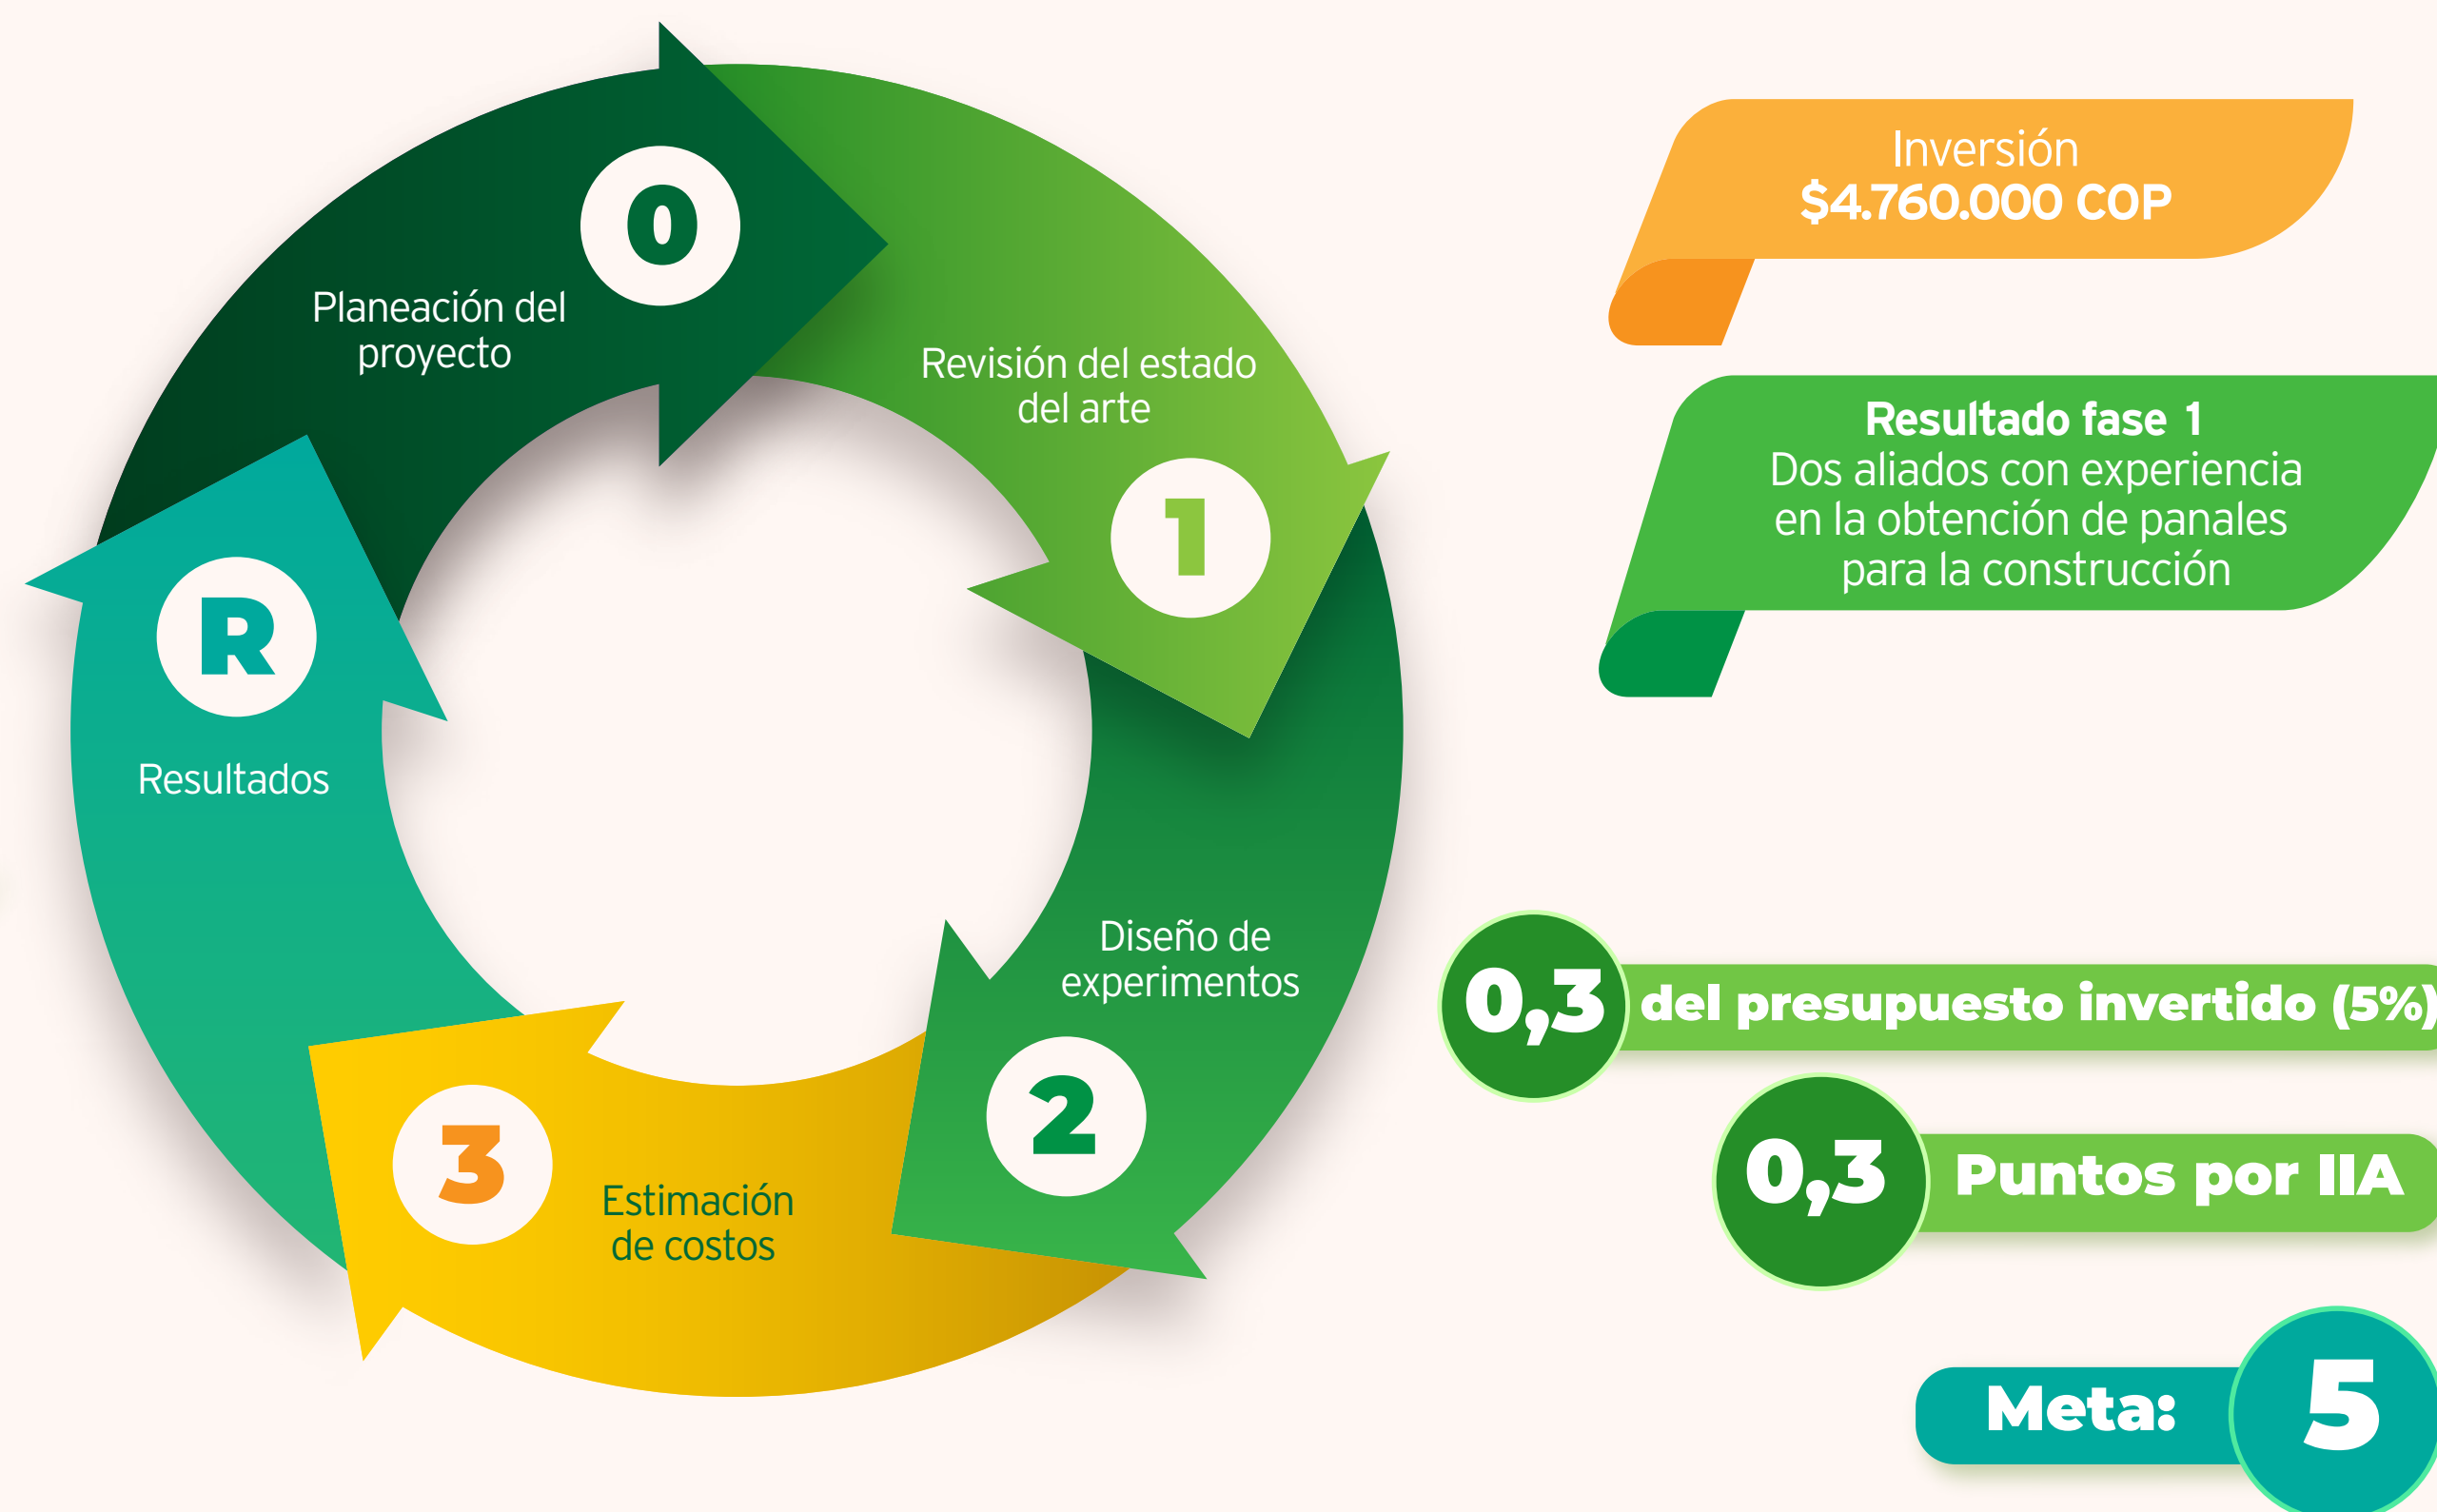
0
Planeación del proyecto

Revisión del estado del arte
1

Diseño de experimentos
2

3
Estimación de costos

R
Resultados

Inversión
$4.760.000 COP

Resultado fase 1
Dos aliados con experiencia en la obtención de panales para la construcción

0,3 del presupuesto invertido (5%)

0,3 Puntos por IIA

Meta: 5